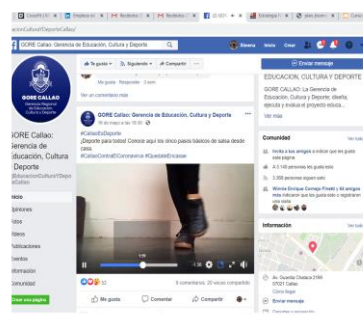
ecto/Cultura/Deporte Callao/

GORE Callao: Gerencia de Educación, Cultura y Deporte

Bienve Inicio Crear

GORE CALLAO
Gerencia Regional de Educación, Cultura y Deporte

GORE Callao: Gerencia de Educación, Cultura y Deporte
@EducacionCulturaYDeporteCallao

Inicio
Opiniones
Fotos
Videos
Publicaciones
Eventos
Información
Comunidad

Crear una página

Me gusta Siguiendo Compartir

Me gusta Responder 6 sem

Escribe un comentario...

GORE Callao: Gerencia de Educación, Cultura y Deporte
19 de mayo a las 18:00

#CallaoEsDeporte
¡Deporte para todos! Conoce aquí los cinco pasos básicos de salsa desde casa.
#CallaoCentralDeConcreta #QuedateEnCasa

1:38

50 8 comentarios 20 veces compartido

Me gusta Comentar Compartir

Enviar mensaje

EDUCACION, CULTURA Y DEPORTE
GORE Callao: La Gerencia de Educación, Cultura y Deporte, diseña, ejecuta y evalúa el proyecto educa...
Ver más

Comunidad Ver todo
Invita a tus amigos a indicar que les gusta esta página
A 3.146 personas les gusta esto
3.368 personas siguen esto
Wanda Enrique Cornejo Pinedo y 84 amigos les gusta esta página o se registraron aquí

Información Ver todo

Av. Guardia Chalaca 2150
07021 Callao
Cómo llegar
Enviar mensaje